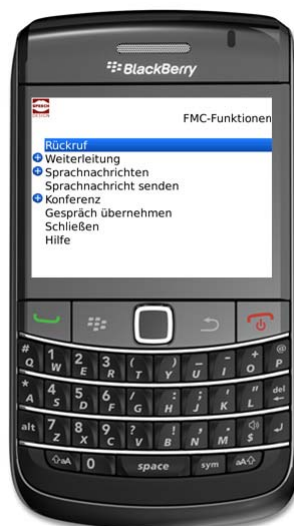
BlackBerry

FMC-Funktionen

Rückruf
Weiterleitung
Sprachnachrichten
Sprachnachricht senden
Konferenz
Gespräch übernehmen
Schließen
Hilfe

Q W 1 E 2 R 3 T ( Y ) U _ I - O + P @
A * S 4 D 5 F 6 G / H : J ; K ' L " del
alt Z 7 X 8 C 9 V ? B ! N , M . $ 
aA 0 space sym aA